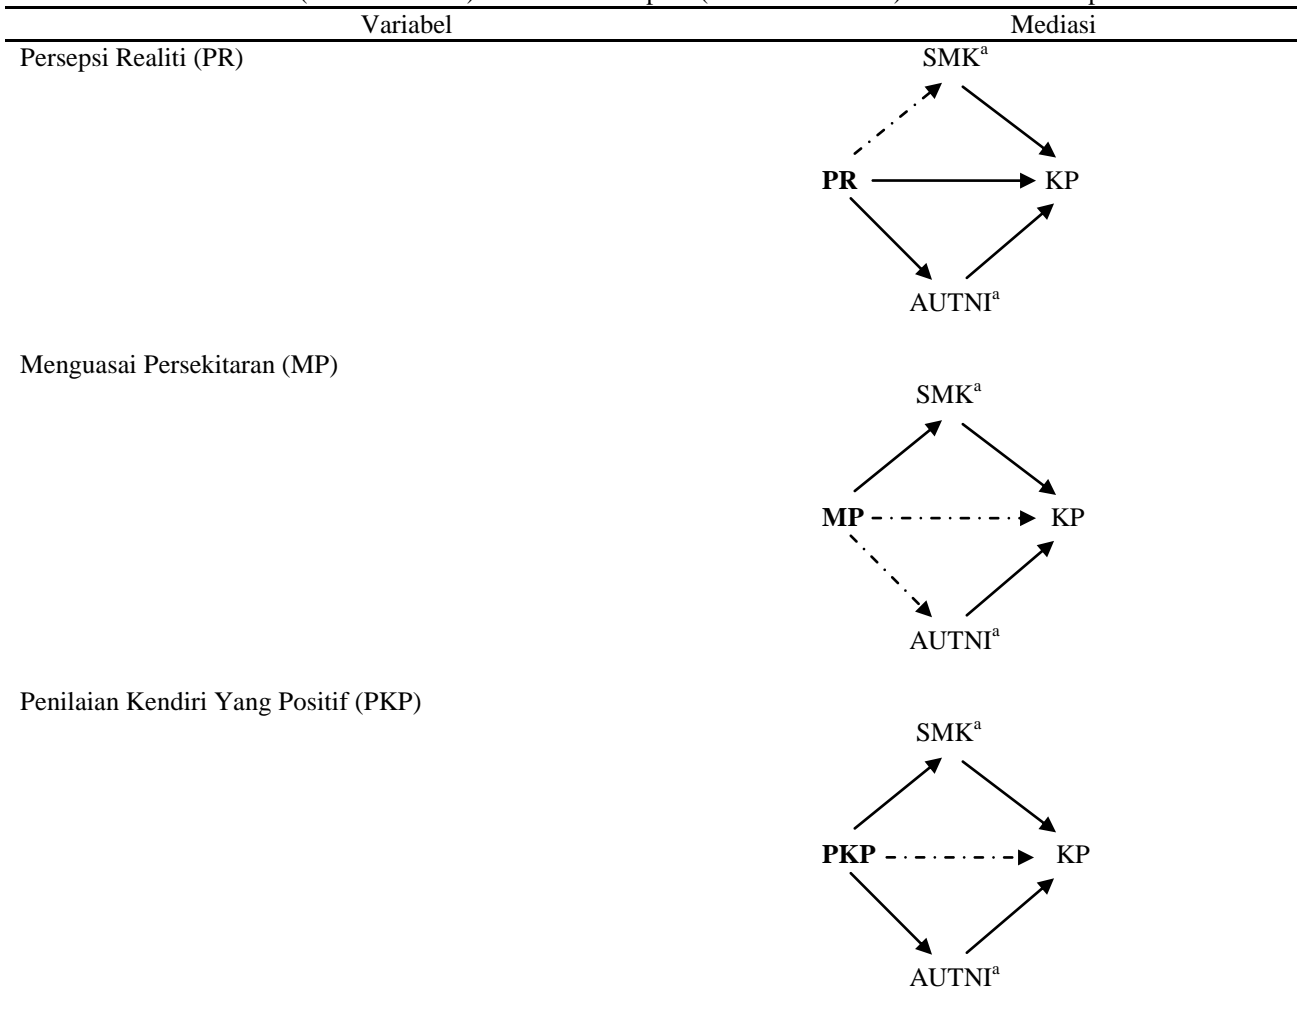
| Variabel | Mediasi |
|---|---|
| Persepsi Realiti (PR) | SMK$^a$ PR KP AUTNI$^a$ |
| Menguasai Persekitaran (MP) | SMK$^a$ MP KP AUTNI$^a$ |
| Penilaian Kendiri Yang Positif (PKP) | SMK$^a$ PKP KP AUTNI$^a$ |